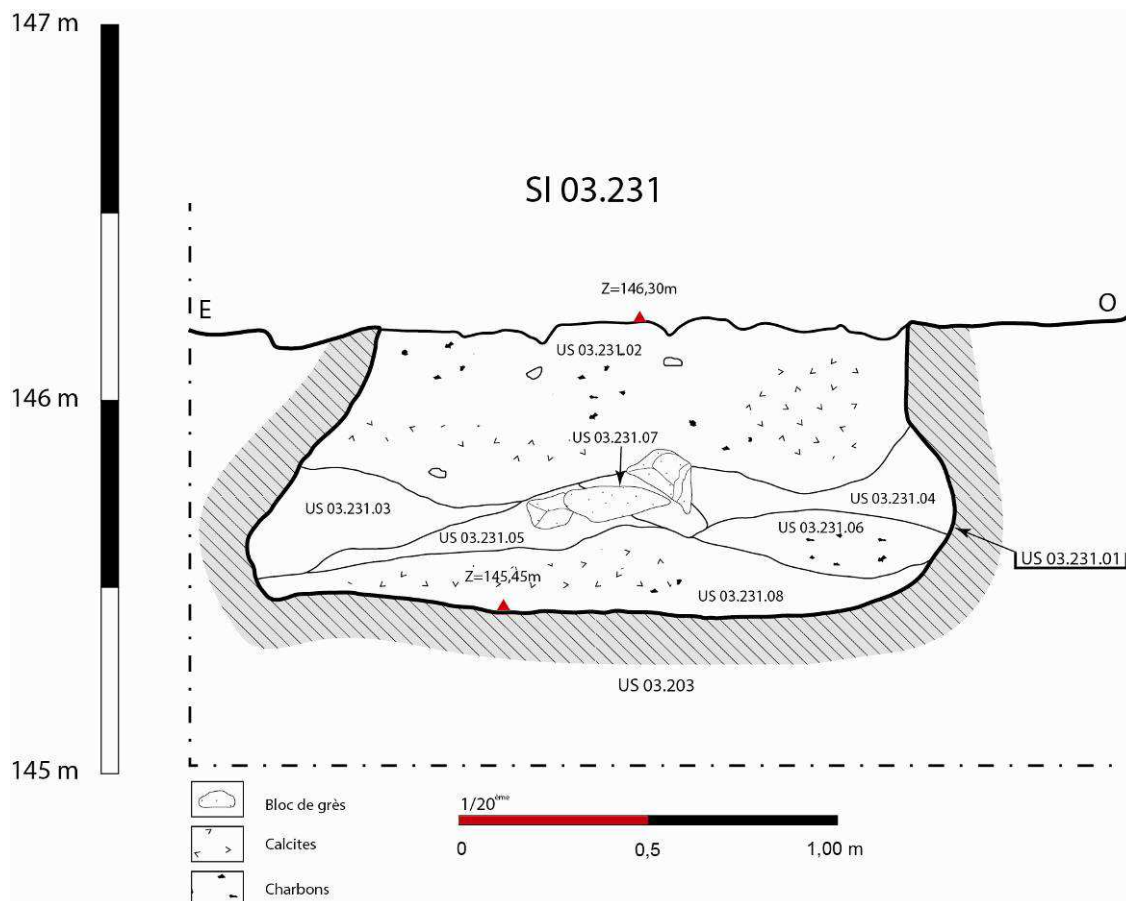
147 m

146 m

145 m

SI 03.231

Z=146,30m

E

O

US 03.231.02

US 03.231.07

US 03.231.03

US 03.231.04

US 03.231.06

US 03.231.05

US 03.231.01

Z=145,45m

US 03.231.08

US 03.203

Bloc de grès

Calcites

Charbons

1/20$^{ème}$

0

0,5

1,00 m